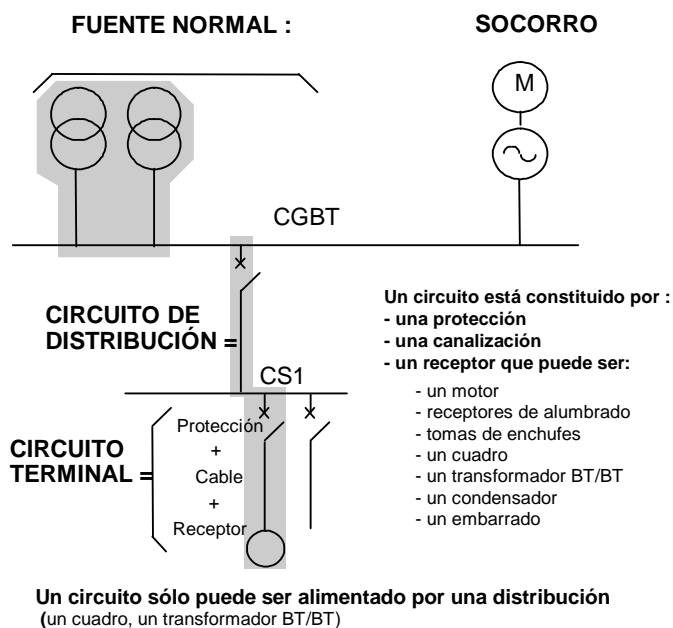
FUENTE NORMAL :

SOCORRO

M

CGBT

CIRCUITO DE DISTRIBUCIÓN =

CS1

CIRCUITO TERMINAL =

Protección
+
Cable
+
Receptor

Un circuito está constituido por :
- una protección
- una canalización
- un receptor que puede ser:
- un motor
- receptores de alumbrado
- tomas de enchufes
- un cuadro
- un transformador BT/BT
- un condensador
- un embarrado

Un circuito sólo puede ser alimentado por una distribución
(un cuadro, un transformador BT/BT)